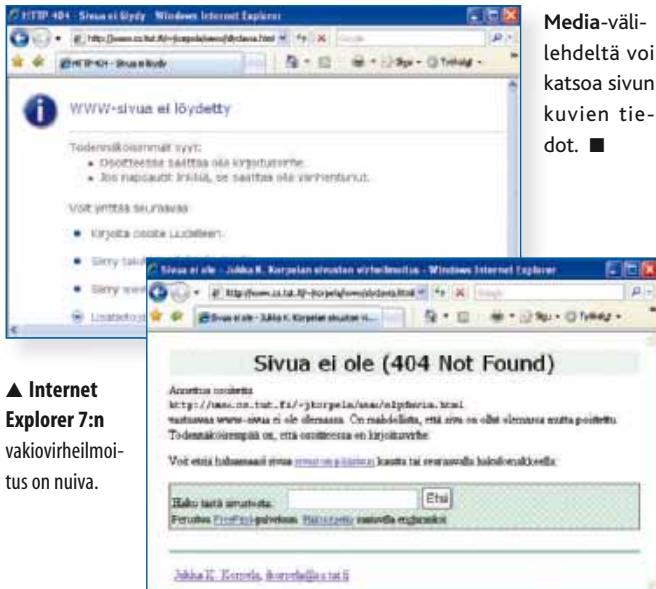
HTTP 404 - Sivua ei löydy - Windows Internet Explorer

http://www.cs.tut.fi/~jkorpela/www/ohjelmia.html

HTTP 404 - Sivua ei löydy

WWW-sivua ei löydetty

Todennäköisimmät syyt:
• Osoitteessa saattaa olla kirjoitusvirhe.
• Jos napsautit linkkiä, se saattaa olla vanhentunut.

Voit yrittää seuraavaa:

• Kirjoita osoite uudelleen.
• Siirry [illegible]
• Siirry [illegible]
• Lisätietoja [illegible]

Media-välilehdeltä voi katsoa sivun kuvien tiedot. ■

Sivua ei ole - Jukka K. Korpelan sivuston virheilmoitus - Windows Internet Explorer

http://www.cs.tut.fi/~jkorpela/www/ohjelmia.html

Sivua ei ole - Jukka K. Korpelan sivuston vi...

Sivua ei ole (404 Not Found)

Annettua osoitetta
http://www.cs.tut.fi/~jkorpela/www/ohjelmia.html
vastaavaa www-sivua ei ole olemassa. On mahdollista, että sivu on ollut olemassa mutta poistettu. Todennäköisempää on, että osoitteessa on kirjoitusvirhe.

Voit etsiä haluamaasi sivua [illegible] kautta tai seuraavalla hakulomakkeella:

Hakusana sivustolta: Etsi
Perustuu FreeFind-palveluun. Hakuohjeita saatavilla englanniksi.

Jukka K. Korpela, jkorpela@cs.tut.fi

▲ Internet Explorer 7:n vakiovirheilmoitus on nuiva.